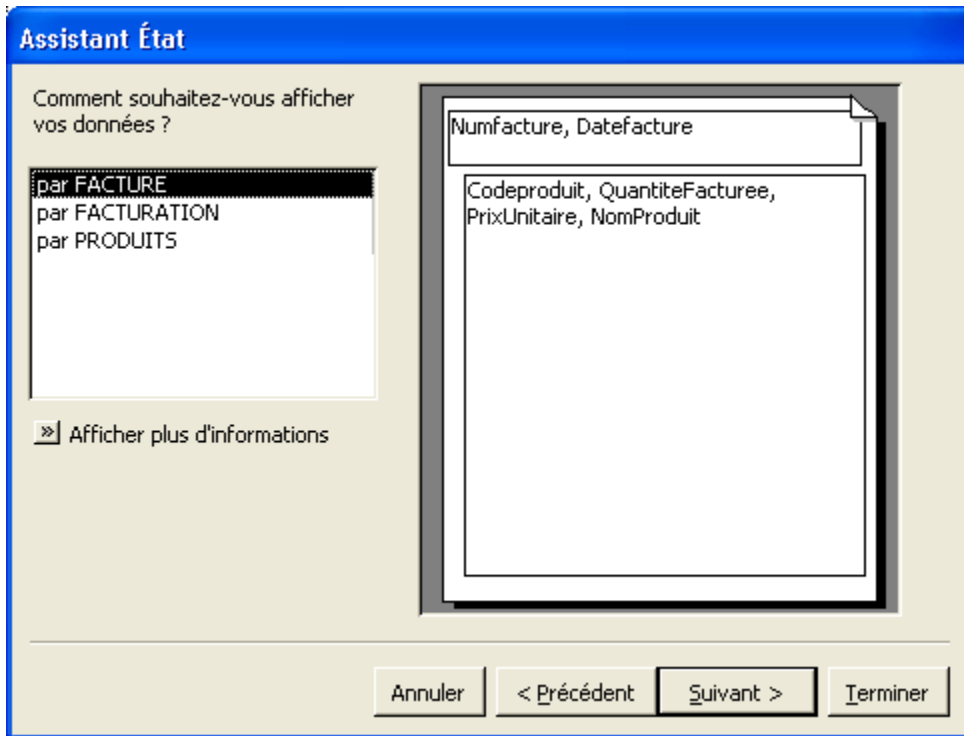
Assistant État

Comment souhaitez-vous afficher vos données ?

par FACTURE
par FACTURATION
par PRODUITS

» Afficher plus d'informations

Numfacture, Datefacture

Codeproduit, QuantiteFacturee, PrixUnitaire, NomProduit

Annuler
< Précédent
Suivant >
Terminer